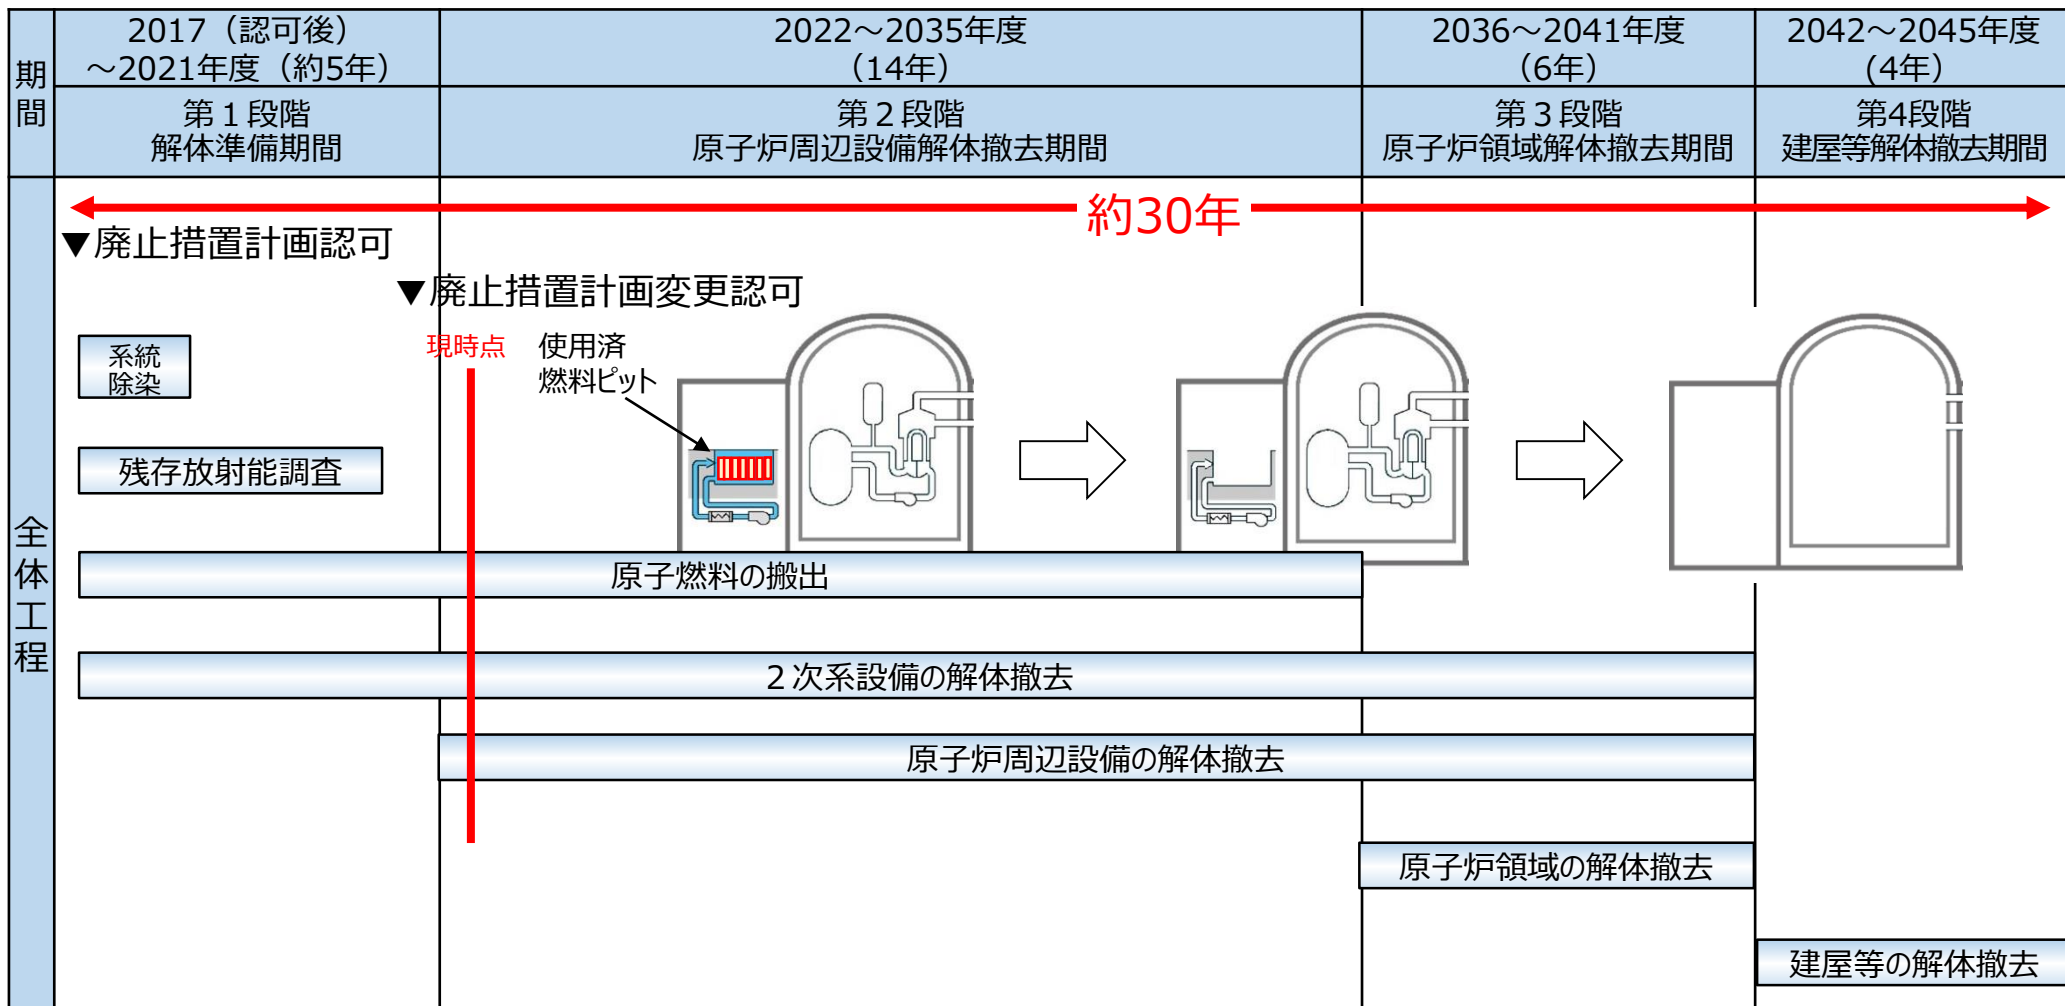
| 期間 | 2017（認可後）～2021年度（約5年） | 2022～2035年度（14年） | 2036～2041年度（6年） | 2042～2045年度（4年） |
|---|---|---|---|---|
| | 第１段階 解体準備期間 | 第２段階 原子炉周辺設備解体撤去期間 | 第３段階 原子炉領域解体撤去期間 | 第4段階 建屋等解体撤去期間 |

全体工程

約30年

▼廃止措置計画認可

▼廃止措置計画変更認可

現時点

使用済燃料ピット

系統除染

残存放射能調査

原子燃料の搬出

２次系設備の解体撤去

原子炉周辺設備の解体撤去

原子炉領域の解体撤去

建屋等の解体撤去